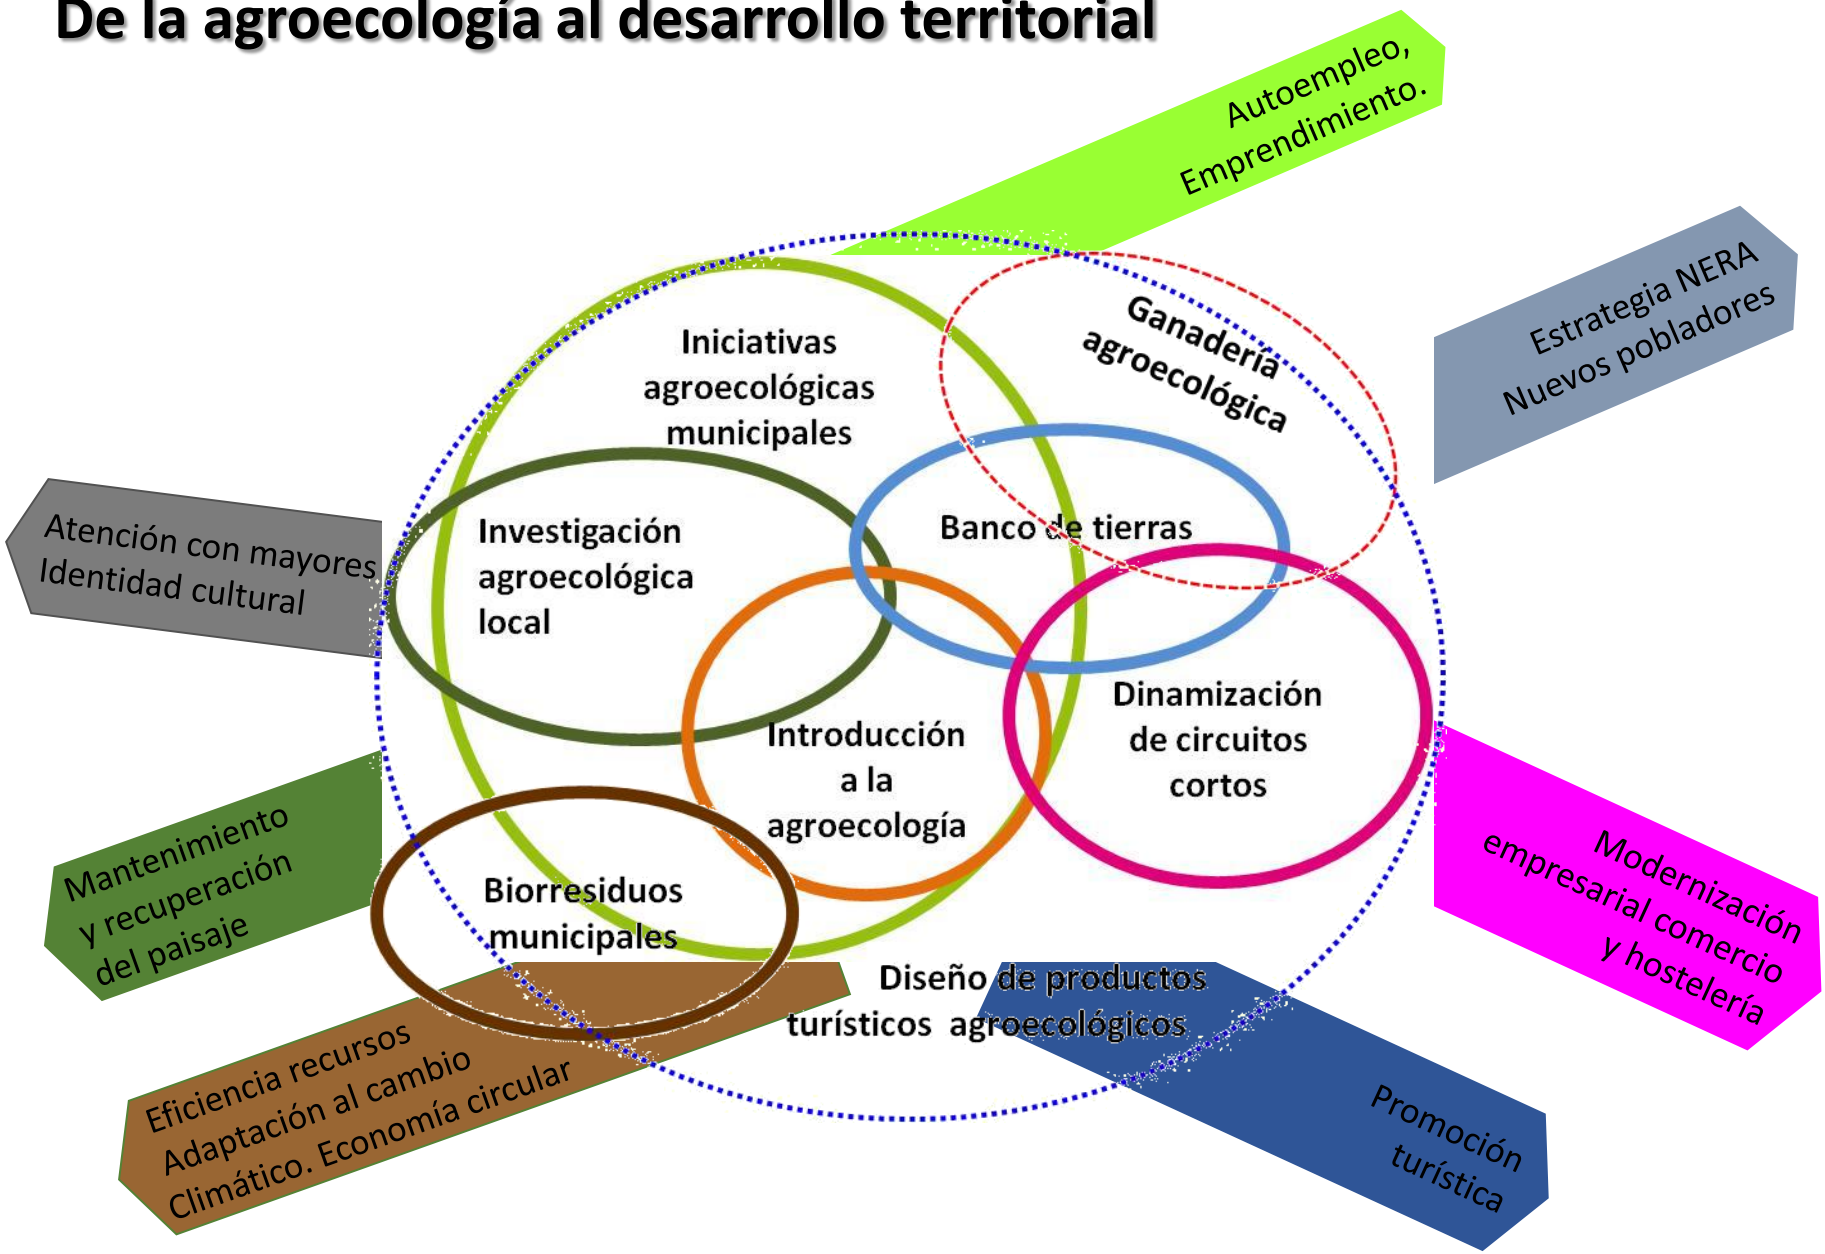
De la agroecología al desarrollo territorial

Autoempleo, Emprendimiento.

Estrategia NERA Nuevos pobladores

Iniciativas agroecológicas municipales

Ganadería agroecológica

Atención con mayores Identidad cultural

Investigación agroecológica local

Banco de tierras

Introducción a la agroecología

Dinamización de circuitos cortos

Mantenimiento y recuperación del paisaje

Biorresiduos municipales

Modernización empresarial comercio y hostelería

Diseño de productos turísticos agroecológicos

Eficiencia recursos Adaptación al cambio Climático. Economía circular

Promoción turística